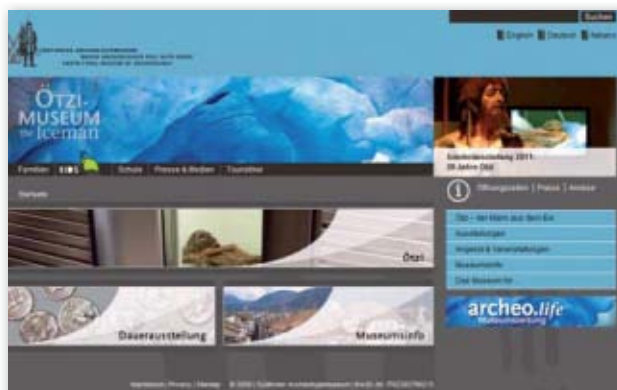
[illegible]

Suchen

English Deutsch Italiano

ÖTZI MUSEUM the Iceman

Familien | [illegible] | Schule | Presse & Medien | Tourismus

Sonderausstellung 2011: 20 Jahre Ötzi

Startseite

Öffnungszeiten | Preise | Anreise

Ötzi - der Mann aus dem Eis

Ausstellungen

Angebote & Veranstaltungen

Museumsinfo

Ötzi Museum Art

Ötzi

archeo.life

Dauerausstellung

Museumsinfo

Impressum | Privacy | Sitemap | © 2010 | Südtiroler Archäologiemuseum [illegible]